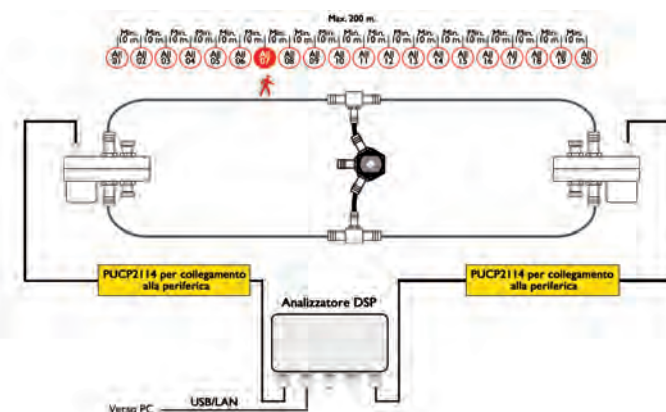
Max. 200 m.

Min. 10 m.

Min. 10 m.

Min. 10 m.

Min. 10 m.

Min. 10 m.

Min. 10 m.

Min. 10 m.

Min. 10 m.

Min. 10 m.

Min. 10 m.

Min. 10 m.

Min. 10 m.

Min. 10 m.

Min. 10 m.

Min. 10 m.

Min. 10 m.

Min. 10 m.

Min. 10 m.

Min. 10 m.

AL 01

AL 02

AL 03

AL 04

AL 05

AL 06

AL 07

AL 08

AL 09

AL 10

AL 11

AL 12

AL 13

AL 14

AL 15

AL 16

AL 17

AL 18

AL 19

AL 20

PUCP2114 per collegamento alla periferica

PUCP2114 per collegamento alla periferica

Analizzatore DSP

USB/LAN

Verso PC